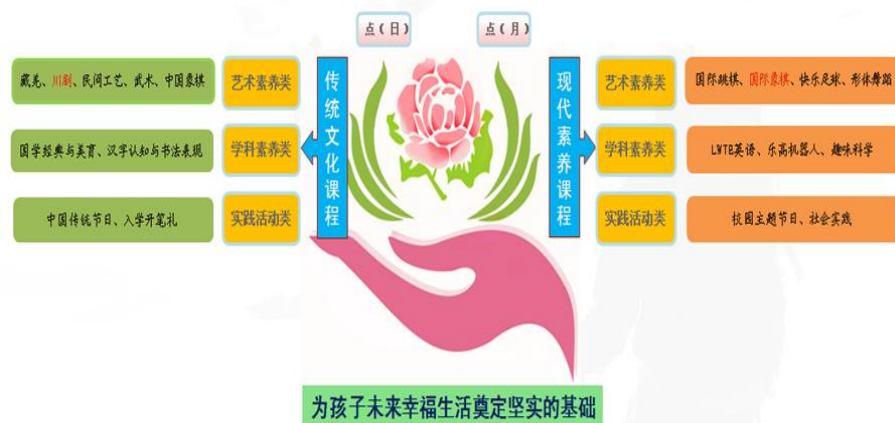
点（日）

点（月）

藏羌、川剧、民间工艺、武术、中国象棋

艺术素养类

国学经典与美育、汉字认知与书法表现

学科素养类

中国传统节日、入学开笔礼

实践活动类

传统文化课程

现代素养课程

艺术素养类

国际跳棋、国际象棋、快乐足球、形体舞蹈

学科素养类

LWTB英语、乐高机器人、趣味科学

实践活动类

校园主题节日、社会实践

为孩子未来幸福生活奠定坚实的基础